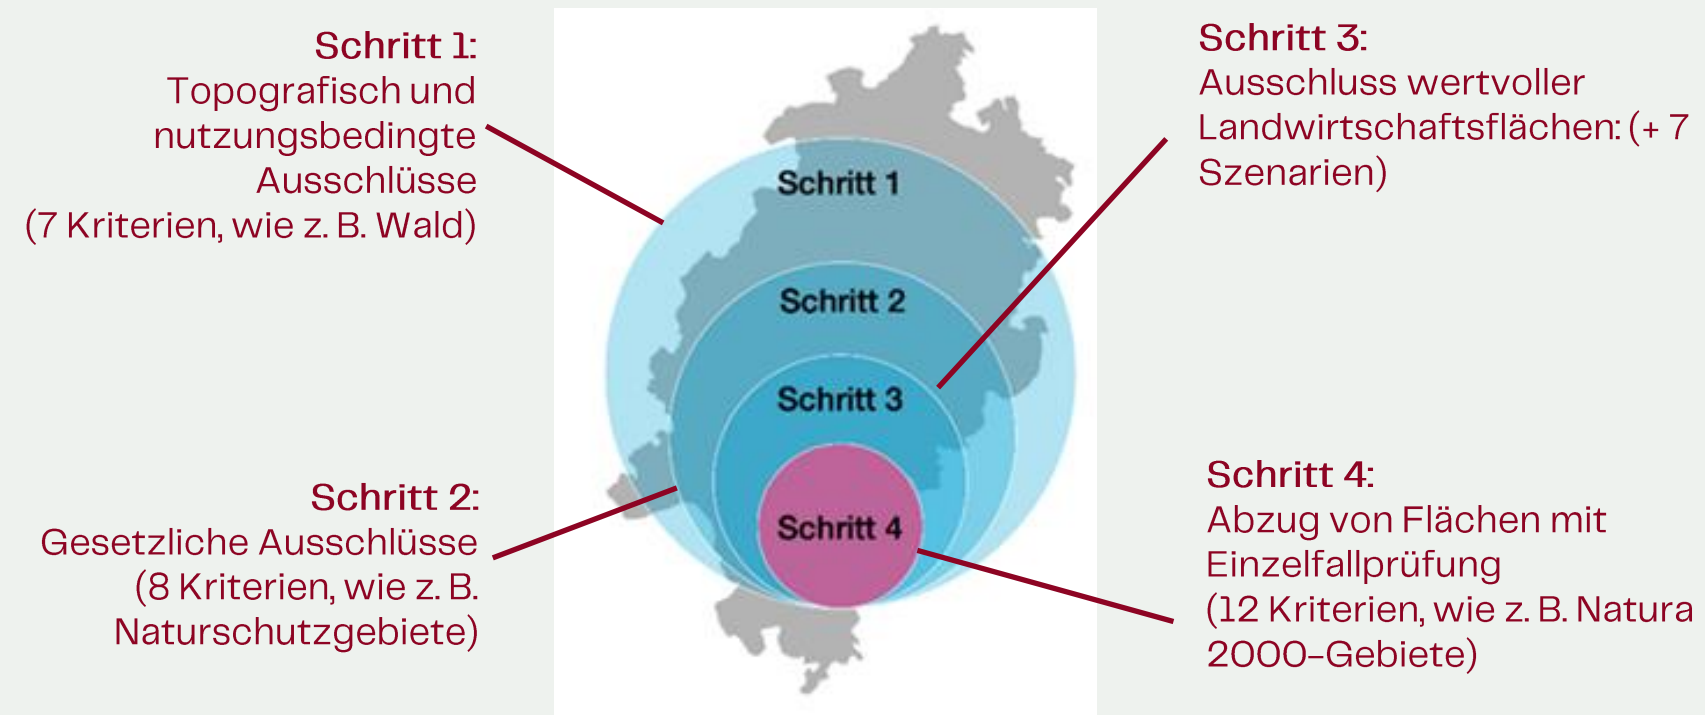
Schritt 1:
Topografisch und nutzungsbedingte Ausschlüsse
(7 Kriterien, wie z. B. Wald)

Schritt 3:
Ausschluss wertvoller Landwirtschaftsflächen: (+ 7 Szenarien)

Schritt 1

Schritt 2

Schritt 3

Schritt 4

Schritt 2:
Gesetzliche Ausschlüsse
(8 Kriterien, wie z. B. Naturschutzgebiete)

Schritt 4:
Abzug von Flächen mit Einzelfallprüfung
(12 Kriterien, wie z. B. Natura 2000-Gebiete)